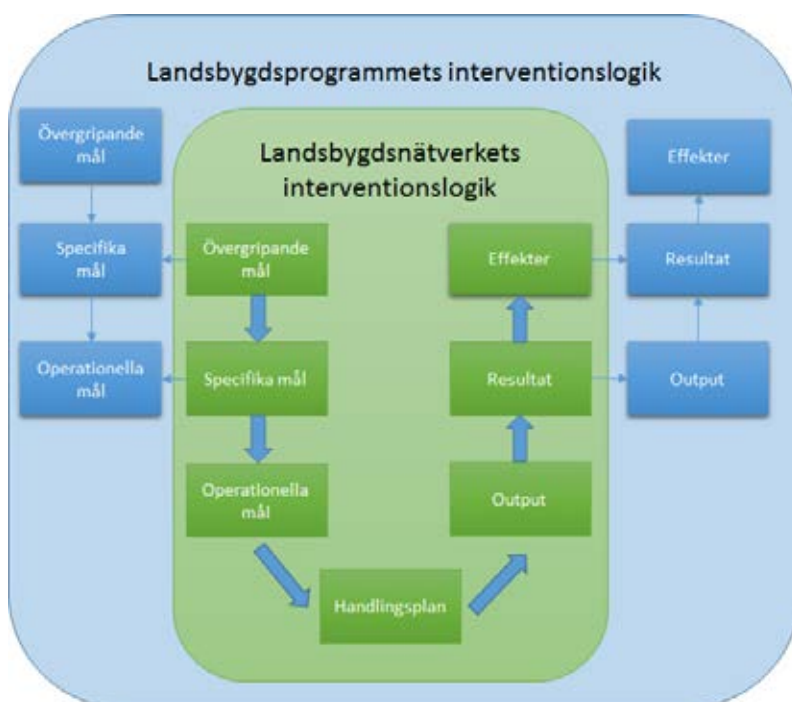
Landsbygdsprogrammets interventionslogik

Övergripande mål

Specifika mål

Operationella mål

Landsbygdsnätverkets interventionslogik

Övergripande mål

Specifika mål

Operationella mål

Handlingsplan

Output

Resultat

Effekter

Effekter

Resultat

Output